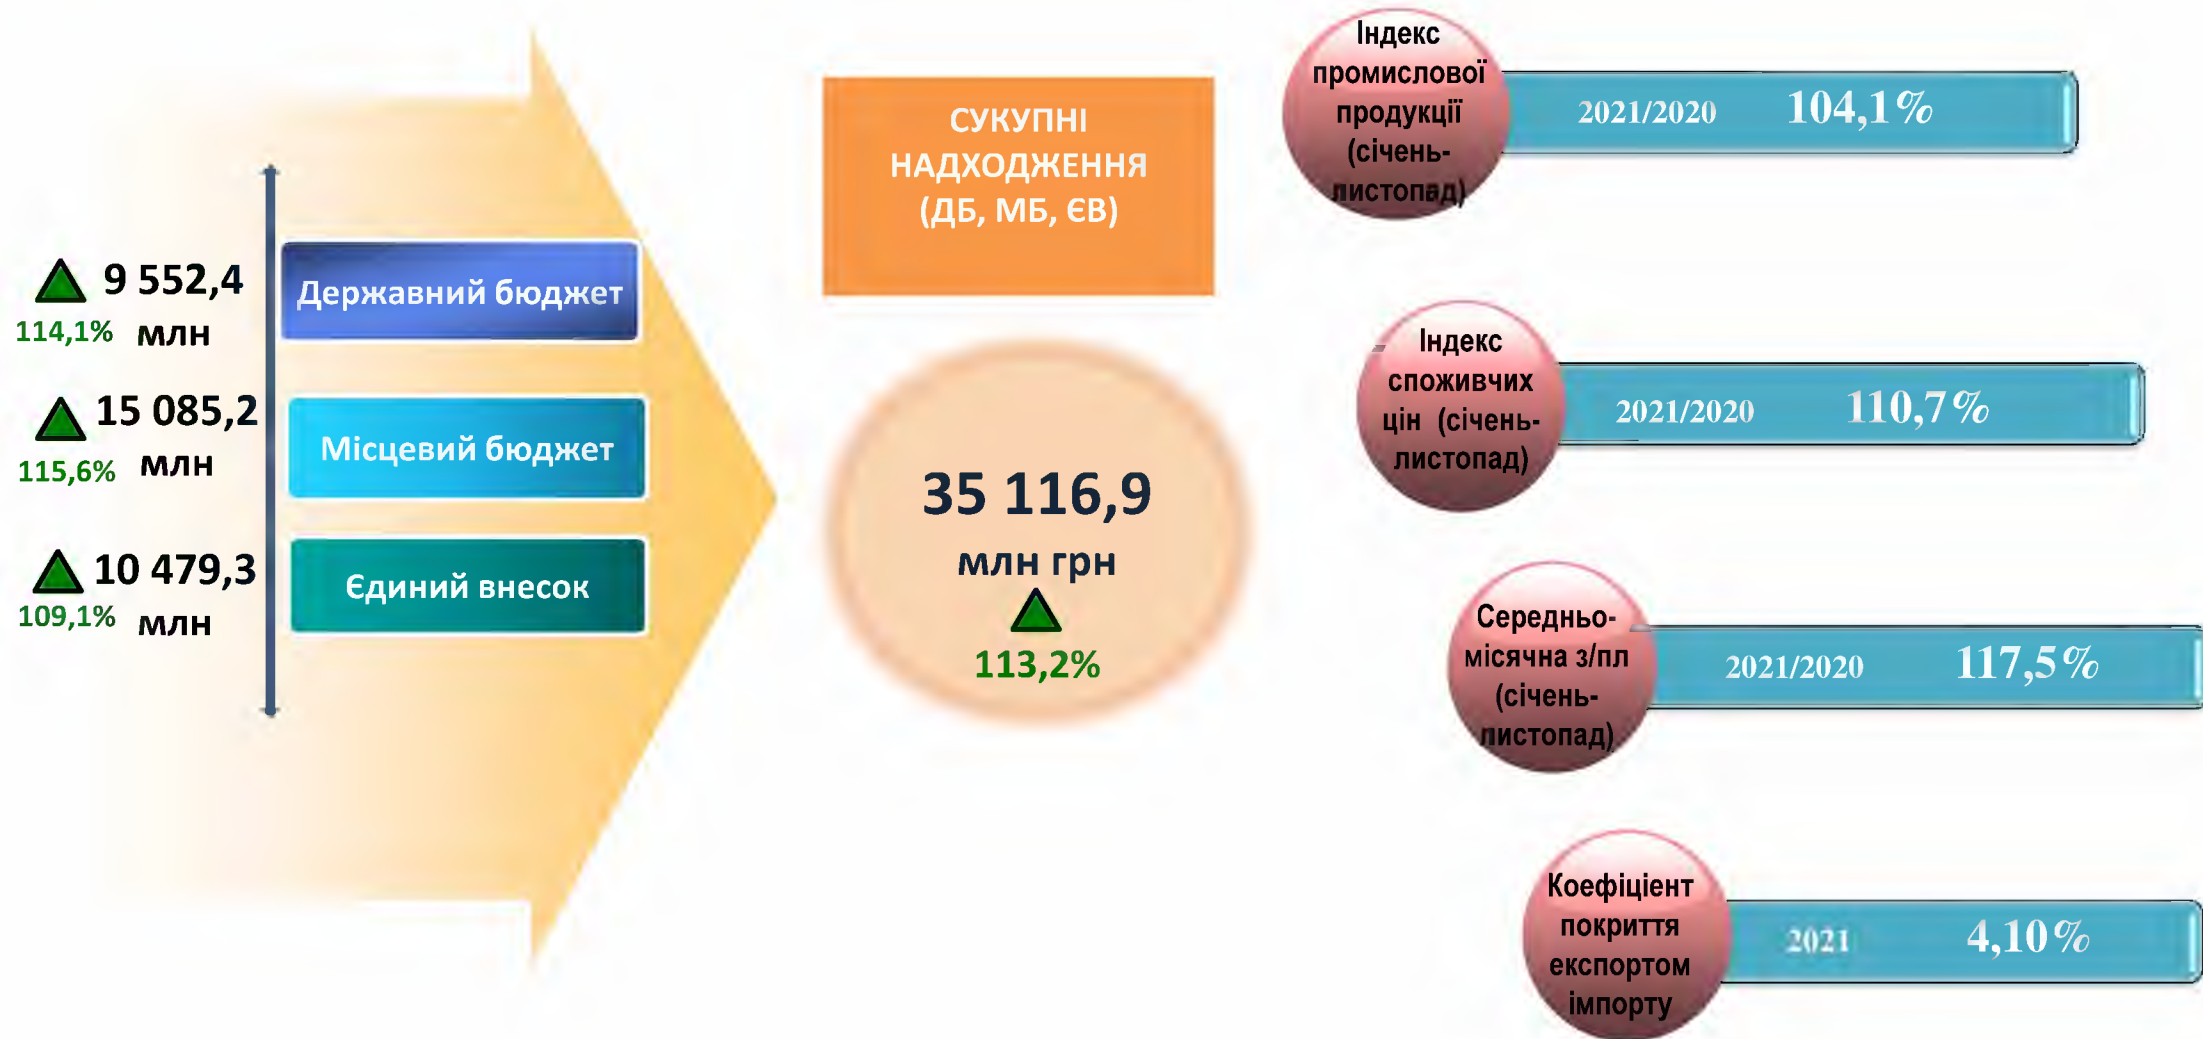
9 552,4 млн
114,1%

15 085,2 млн
115,6%

10 479,3 млн
109,1%

Державний бюджет

Місцевий бюджет

Єдиний внесок

СУКУПНІ НАДХОДЖЕННЯ (ДБ, МБ, ЄВ)

35 116,9 млн грн
113,2%

Індекс промислової продукції (січень-листопад)
2021/2020 104,1%

Індекс споживчих цін (січень-листопад)
2021/2020 110,7%

Середньомісячна з/пл (січень-листопад)
2021/2020 117,5%

Коефіцієнт покриття експортом імпорту
2021 4,10%